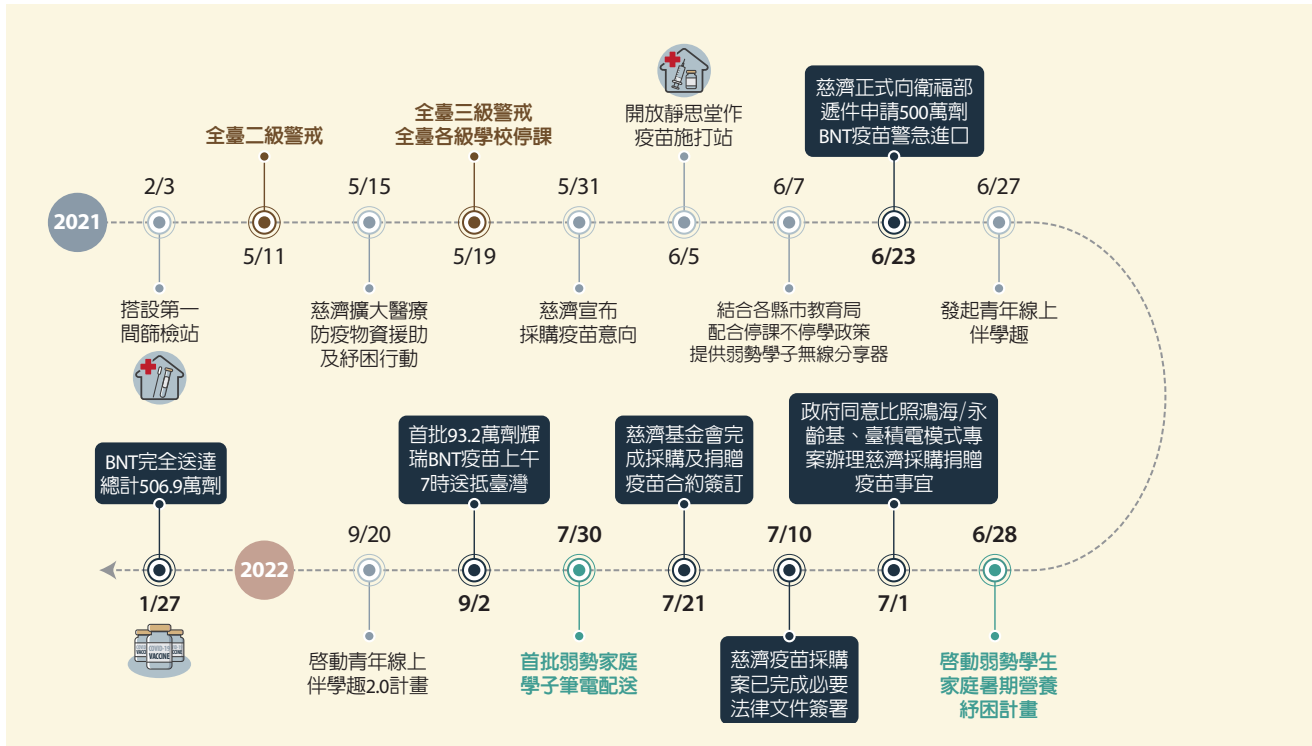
2021

2/3
搭設第一間篩檢站

全臺二級警戒
5/11

5/15
慈濟擴大醫療防疫物資援助及紓困行動

全臺三級警戒
全臺各級學校停課
5/19

5/31
慈濟宣布採購疫苗意向

開放靜思堂作疫苗施打站
6/5

6/7
結合各縣市教育局配合停課不停學政策提供弱勢學子無線分享器

慈濟正式向衛福部遞件申請500萬劑BNT疫苗緊急進口
6/23

6/27
發起青年線上伴學趣

6/28
啓動弱勢學生家庭暑期營養紓困計畫

政府同意比照鴻海/永齡基、臺積電模式專案辦理慈濟採購捐贈疫苗事宜
7/1

7/10
慈濟疫苗採購案已完成必要法律文件簽署

慈濟基金會完成採購及捐贈疫苗合約簽訂
7/21

7/30
首批弱勢家庭學子筆電配送

首批93.2萬劑輝瑞BNT疫苗上午7時送抵臺灣
9/2

9/20
啓動青年線上伴學趣2.0計畫

2022

BNT完全送達總計506.9萬劑
1/27

COVID-19 VACCINE